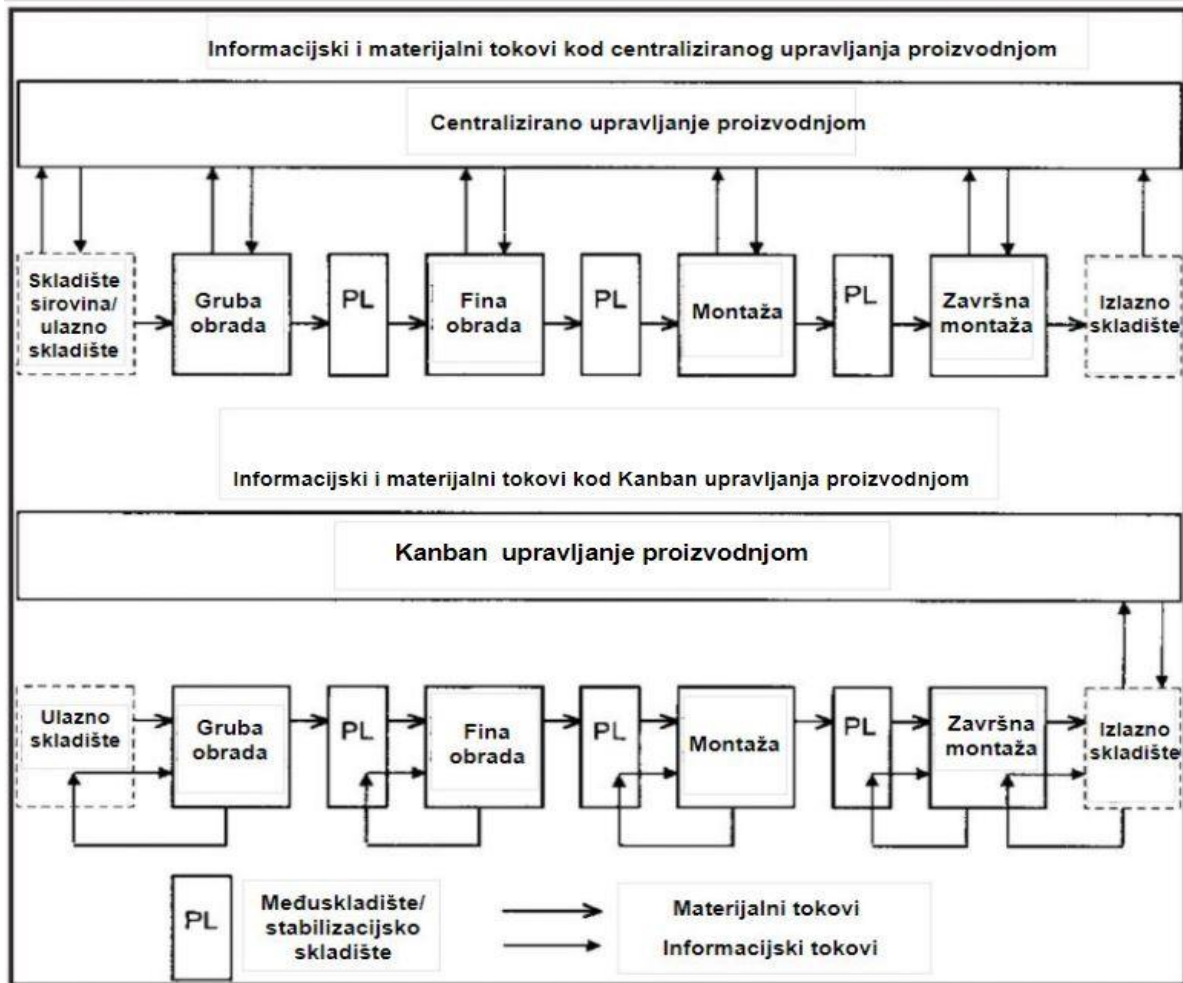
Informacijski i materijalni tokovi kod centraliziranog upravljanja proizvodnjom

Centralizirano upravljanje proizvodnjom

Skladište sirovina/ ulazno skladište

Gruba obrada

PL

Fina obrada

PL

Montaža

PL

Završna montaža

Izlazno skladište

Informacijski i materijalni tokovi kod Kanban upravljanja proizvodnjom

Kanban upravljanje proizvodnjom

Ulazno skladište

Gruba obrada

PL

Fina obrada

PL

Montaža

PL

Završna montaža

Izlazno skladište

PL

Međuskladište/ stabilizacijsko skladište

Materijalni tokovi

Informacijski tokovi